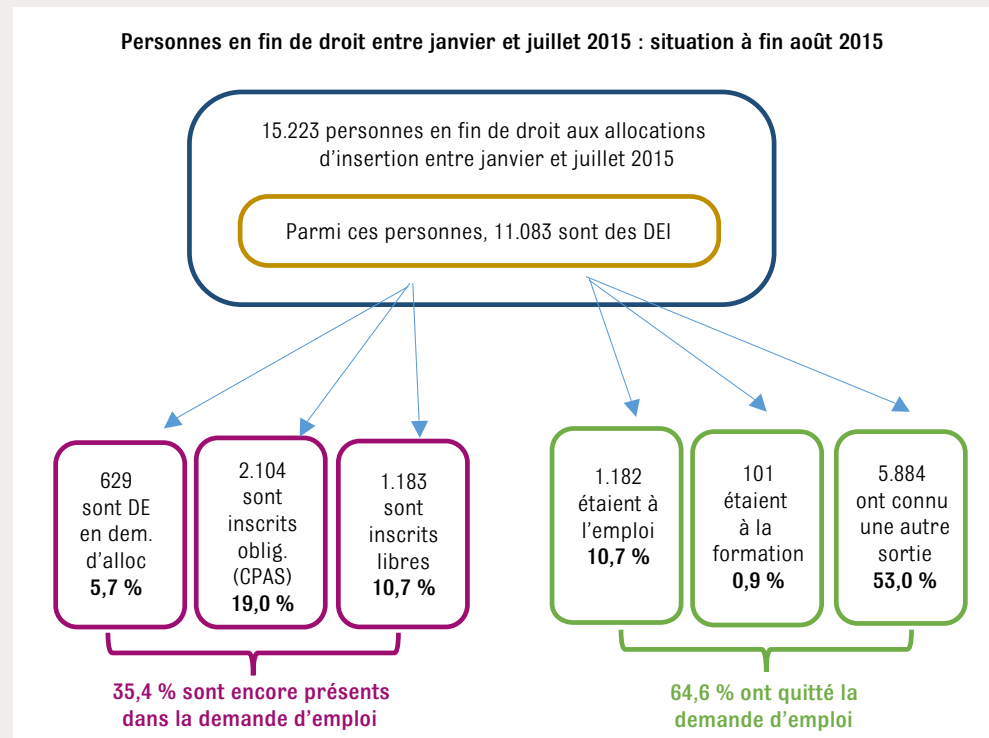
Personnes en fin de droit entre janvier et juillet 2015 : situation à fin août 2015

15.223 personnes en fin de droit aux allocations d'insertion entre janvier et juillet 2015

Parmi ces personnes, 11.083 sont des DEI

629 sont DE en dem. d'alloc
**5,7 %**

2.104 sont inscrits oblig. (CPAS)
**19,0 %**

1.183 sont inscrits libres
**10,7 %**

1.182 étaient à l'emploi
**10,7 %**

101 étaient à la formation
**0,9 %**

5.884 ont connu une autre sortie
**53,0 %**

35,4 % sont encore présents dans la demande d'emploi

64,6 % ont quitté la demande d'emploi